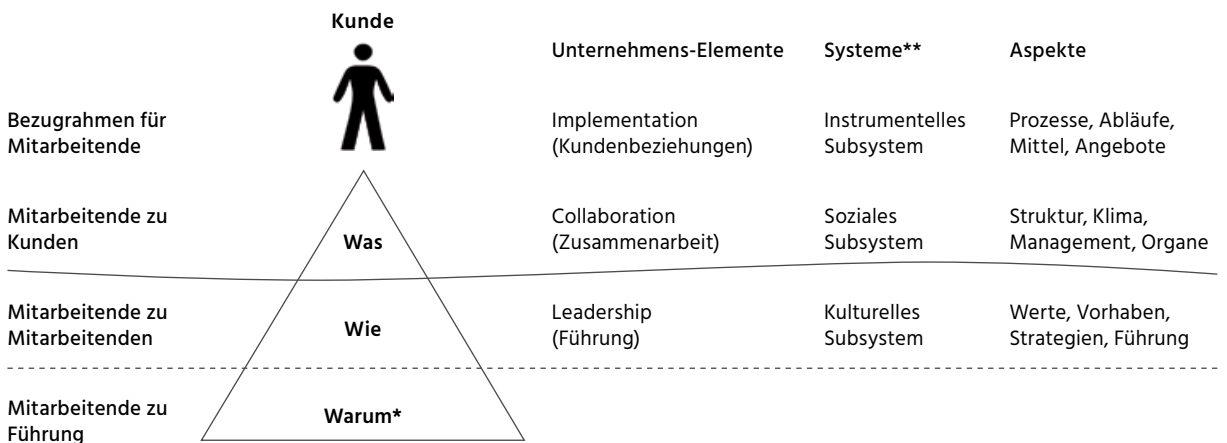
Kunde

Unternehmens-Elemente | Systeme** | Aspekte

Bezugrahmen für Mitarbeitende

Implementation (Kundenbeziehungen)

Instrumentelles Subsystem

Prozesse, Abläufe, Mittel, Angebote

Mitarbeitende zu Kunden

Was

Collaboration (Zusammenarbeit)

Soziales Subsystem

Struktur, Klima, Management, Organe

Mitarbeitende zu Mitarbeitenden

Wie

Leadership (Führung)

Kulturelles Subsystem

Werte, Vorhaben, Strategien, Führung

Mitarbeitende zu Führung

Warum*